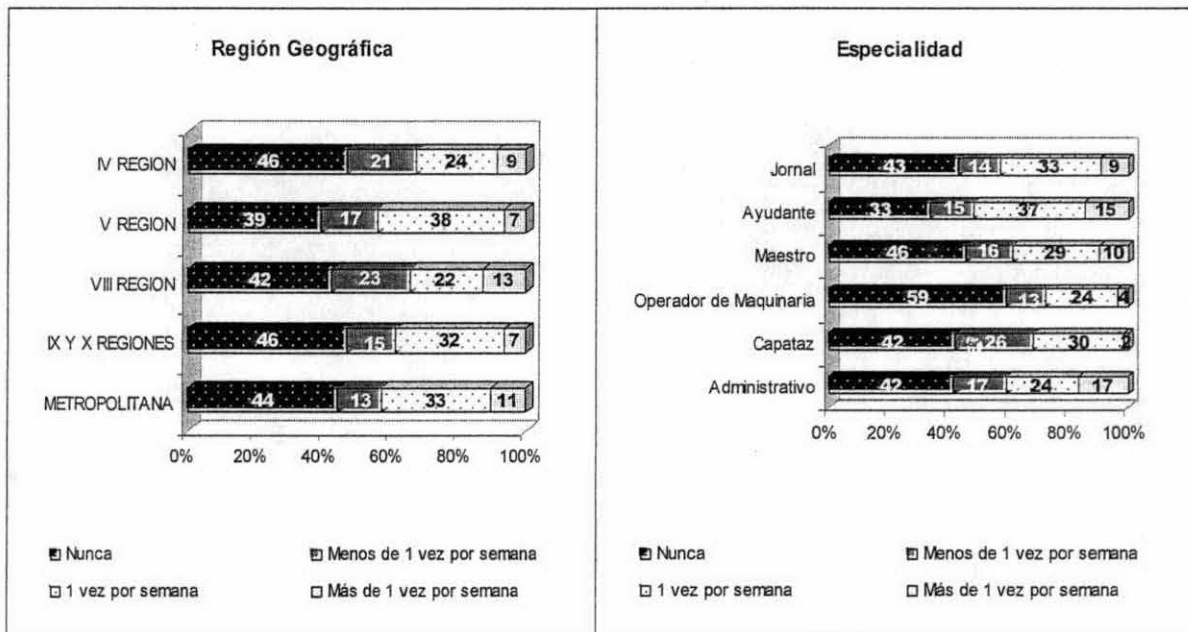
Región Geográfica

IV REGION 46 21 24 9
V REGION 39 17 38 7
VIII REGION 42 23 22 13
IX Y X REGIONES 46 15 32 7
METROPOLITANA 44 13 33 11

0% 20% 40% 60% 80% 100%

Nunca
Menos de 1 vez por semana
1 vez por semana
Más de 1 vez por semana

Especialidad

Jornal 43 14 33 9
Ayudante 33 15 37 15
Maestro 46 16 29 10
Operador de Maquinaria 59 13 24 4
Capataz 42 26 30 2
Administrativo 42 17 24 17

0% 20% 40% 60% 80% 100%

Nunca
Menos de 1 vez por semana
1 vez por semana
Más de 1 vez por semana